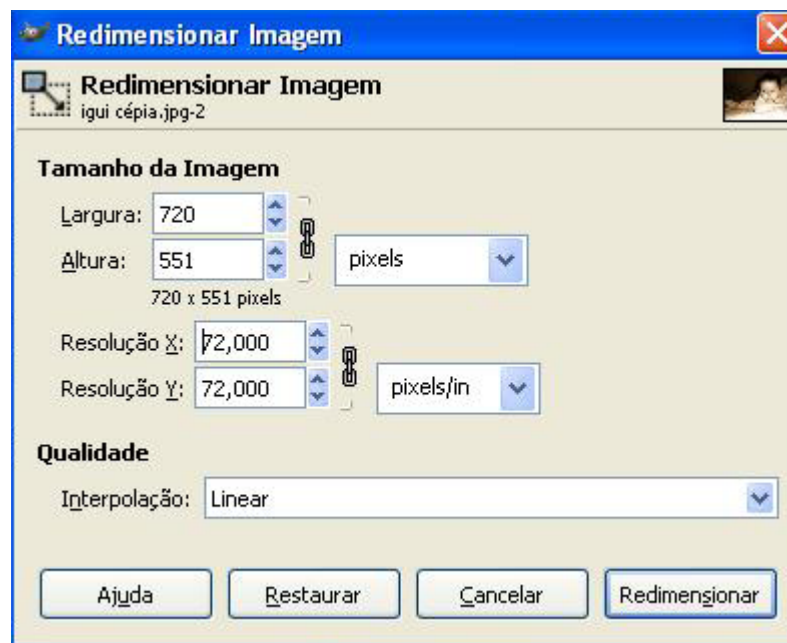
Redimensionar Imagem

Redimensionar Imagem
igui cépia.jpg-2

Tamanho da Imagem

Largura: 720
Altura: 551
pixels
720 x 551 pixels

Resolução X: 72,000
Resolução Y: 72,000
pixels/in

Qualidade

Interpolação: Linear

Ajuda
Restaurar
Cancelar
Redimensionar